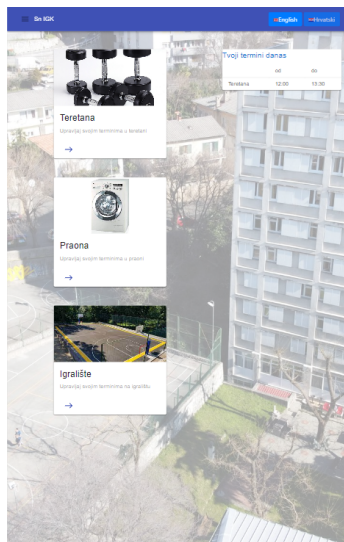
Sn IGK

English Hrvatski

Teretana

Upravljaj svojim terminima u teretani

→

Praona

Upravljaj svojim terminima u praoni

→

Igralište

Upravljaj svojim terminima na igralištu

→

Tvoji termini danas

| | od | do |
|---|---|---|
| Teretana | 12:00 | 13:30 |